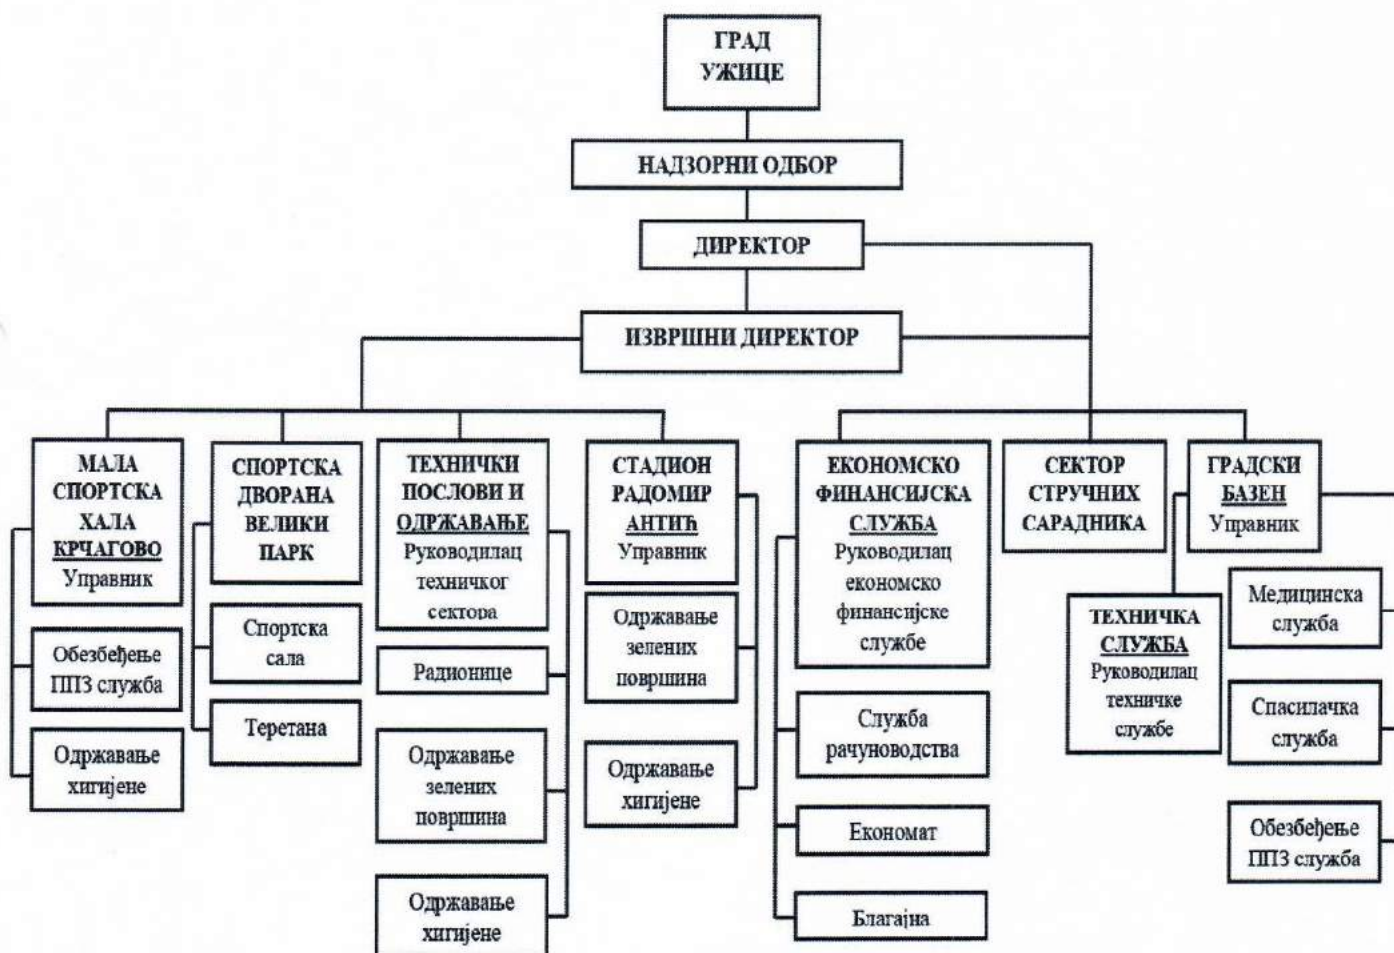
ГРАД УЖИЦЕ

НАДЗОРНИ ОДБОР

ДИРЕКТОР

ИЗВРШНИ ДИРЕКТОР

МАЛА СПОРТСКА ХАЛА КРЧАГОВО
Управник

Обезбеђење ППЗ служба

Одржавање хигијене

СПОРТСКА ДВОРАНА ВЕЛИКИ ПАРК

Спортска сала

Теретана

ТЕХНИЧКИ ПОСЛОВИ И ОДРЖАВАЊЕ
Руководилац техничког сектора

Радионице

Одржавање зелених површина

Одржавање хигијене

СТАДИОН РАДОМИР АНТИЋ
Управник

Одржавање зелених површина

Одржавање хигијене

ЕКОНОМСКО ФИНАНСИЈСКА СЛУЖБА
Руководилац економско финансијске службе

Служба рачуноводства

Економат

Благајна

СЕКТОР СТРУЧНИХ САРАДНИКА

ГРАДСКИ БАЗЕН
Управник

ТЕХНИЧКА СЛУЖБА
Руководилац техничке службе

Медицинска служба

Спасилачка служба

Обезбеђење ППЗ служба